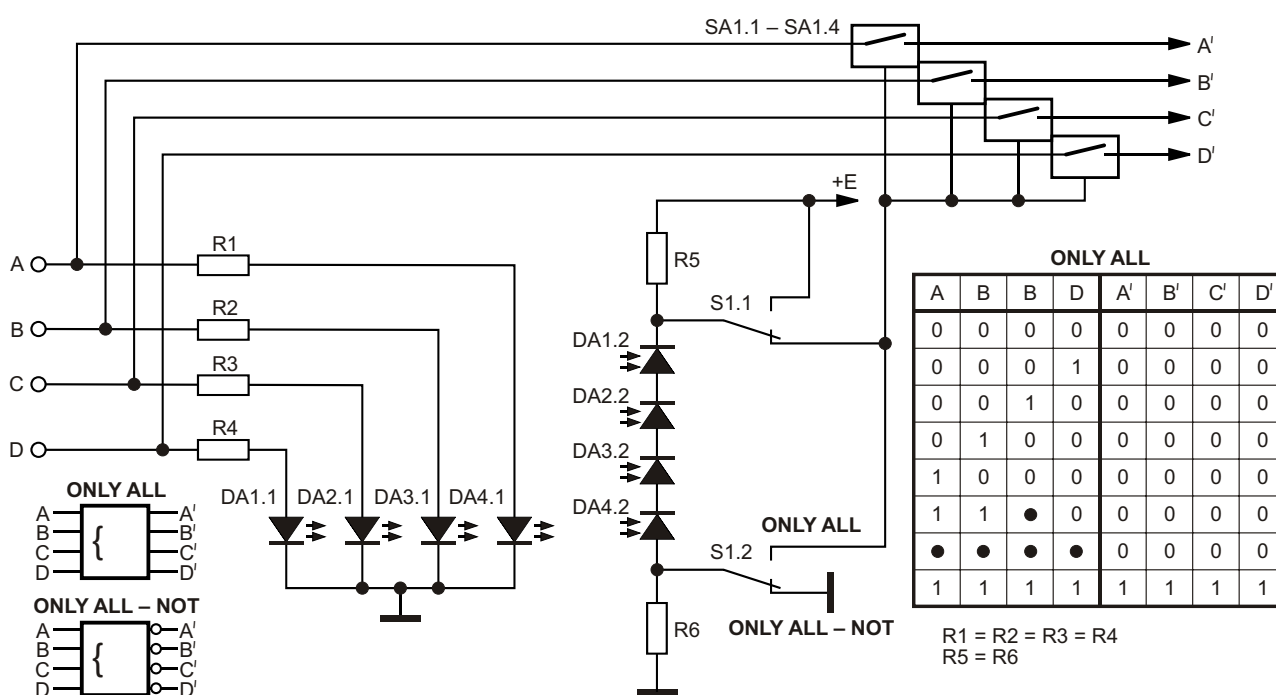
SA1.1 – SA1.4

A′

B′

C′

D′

+E

A

B

C

D

R1

R2

R3

R4

R5

R6

S1.1

S1.2

DA1.2

DA2.2

DA3.2

DA4.2

DA1.1 DA2.1 DA3.1 DA4.1

ONLY ALL

ONLY ALL – NOT

ONLY ALL

A B C D A′ B′ C′ D′ {

ONLY ALL – NOT

A B C D A′ B′ C′ D′ {

ONLY ALL

| A | B | B | D | A′ | B′ | C′ | D′ |
|---|---|---|---|---|---|---|---|
| 0 | 0 | 0 | 0 | 0 | 0 | 0 | 0 |
| 0 | 0 | 0 | 1 | 0 | 0 | 0 | 0 |
| 0 | 0 | 1 | 0 | 0 | 0 | 0 | 0 |
| 0 | 1 | 0 | 0 | 0 | 0 | 0 | 0 |
| 1 | 0 | 0 | 0 | 0 | 0 | 0 | 0 |
| 1 | 1 | ● | 0 | 0 | 0 | 0 | 0 |
| ● | ● | ● | ● | 0 | 0 | 0 | 0 |
| 1 | 1 | 1 | 1 | 1 | 1 | 1 | 1 |

R1 = R2 = R3 = R4
R5 = R6